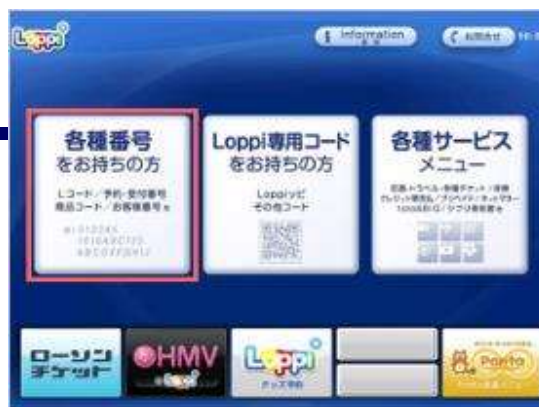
Loppi

Information

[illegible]

各種番号
をお持ちの方

Lコード／予約・受付番号
商品コード／お客様番号 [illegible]

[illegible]

Loppi専用コード
をお持ちの方

Loppiマーク
その他コード

各種サービス
メニュー

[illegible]

ローソン
チケット

HMV

Loppi

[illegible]

Ponta

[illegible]